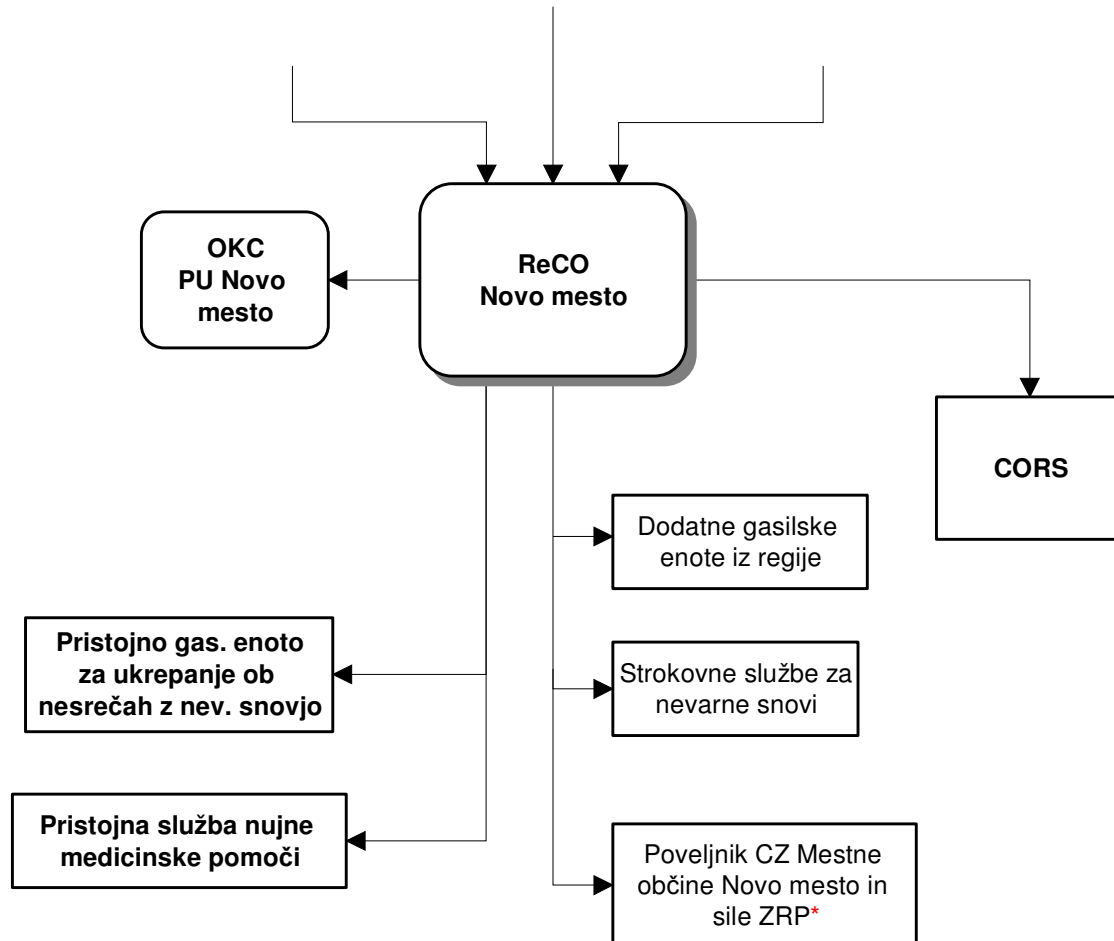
OKC
PU Novo mesto

ReCO
Novo mesto

CORS

Dodatne gasilske enote iz regije

Pristojno gas. enoto za ukrepanje ob nesrečah z nev. snovjo

Strokovne službe za nevarne snovi

Pristojna služba nujne medicinske pomoči

Poveljnik CZ Mestne občine Novo mesto in sile ZRP*